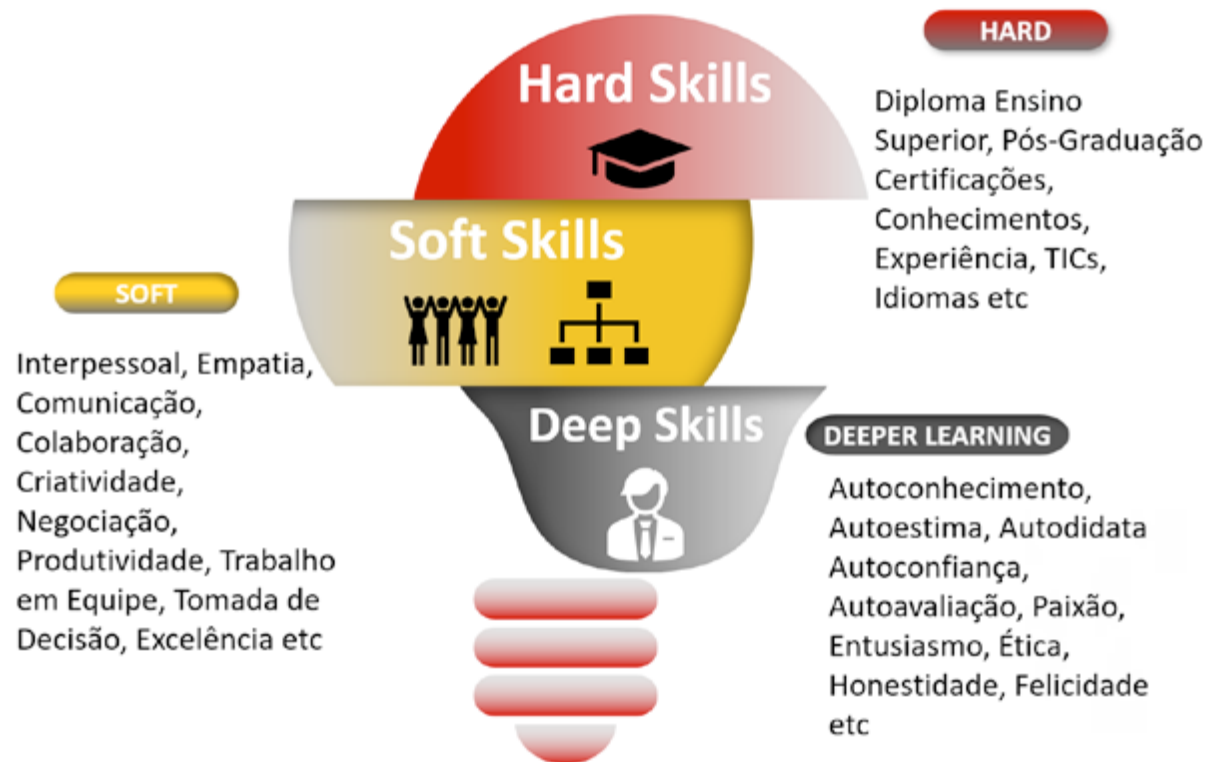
HARD

Hard Skills

Diploma Ensino Superior, Pós-Graduação Certificações, Conhecimentos, Experiência, TICs, Idiomas etc

Soft Skills

SOFT

Interpessoal, Empatia, Comunicação, Colaboração, Criatividade, Negociação, Produtividade, Trabalho em Equipe, Tomada de Decisão, Excelência etc

Deep Skills

DEEPER LEARNING

Autoconhecimento, Autoestima, Autodidata Autoconfiança, Autoavaliação, Paixão, Entusiasmo, Ética, Honestidade, Felicidade etc